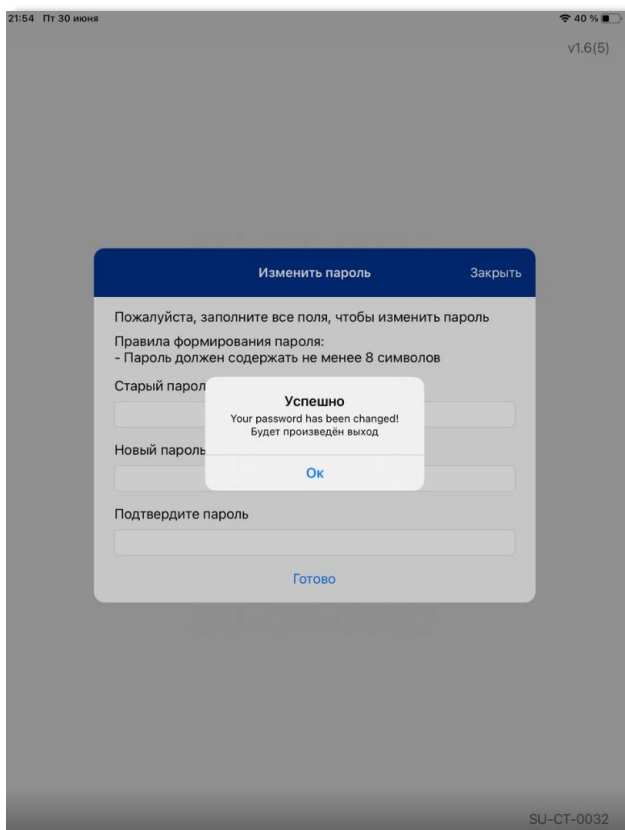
21:54 Пт 30 июня
40 %
v1.6(5)

Изменить пароль
Закрыть

Пожалуйста, заполните все поля, чтобы изменить пароль

Правила формирования пароля:
- Пароль должен содержать не менее 8 символов

Старый парол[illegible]

Новый пароль

Успешно
Your password has been changed!
Будет произведён выход
Ок

Подтвердите пароль

Готово

SU-CT-0032